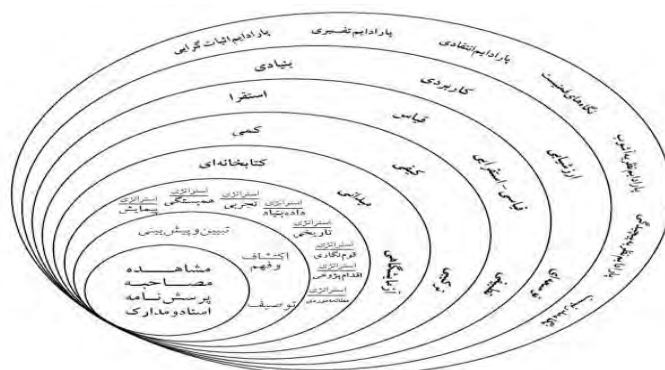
پارادایم اثبات گرایی
پارادایم تفسیری
پارادایم انتقادی
نگاه های کمیت
پارادایم پست مدرن
بنیادی
کاربردی
ارزشیابی
پارادایم واقع گرایی
استقرا
قیاس
قیاسی - استقرایی
کمی
کیفی
آمیخته
کتابخانه‌ای
میدانی
آزمایشگاهی
استراتژی پیمایش
استراتژی همبستگی
استراتژی تجربی
استراتژی داده‌بنیاد
استراتژی تاریخی
استراتژی قوم نگاری
استراتژی اقدام پژوهی
استراتژی مطالعه موردی
تبیین و پیش بینی
اکتشاف و فهم
توصیف
مشاهده
مصاحبه
پرسش نامه
اسناد و مدارک
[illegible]